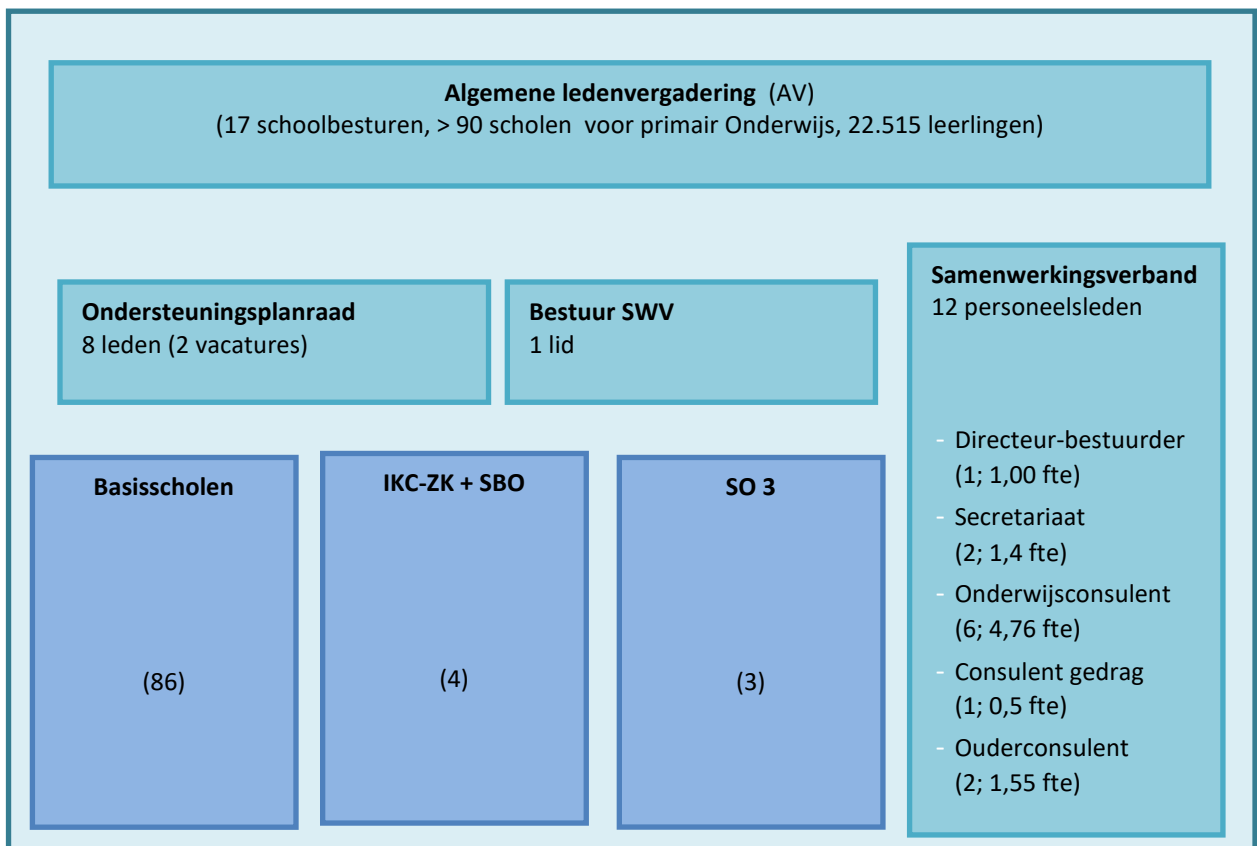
**Algemene ledenvergadering** (AV)
(17 schoolbesturen, > 90 scholen voor primair Onderwijs, 22.515 leerlingen)

**Ondersteuningsplanraad**
8 leden (2 vacatures)

**Bestuur SWV**
1 lid

**Samenwerkingsverband**
12 personeelsleden

- Directeur-bestuurder (1; 1,00 fte)
- Secretariaat (2; 1,4 fte)
- Onderwijsconsulent (6; 4,76 fte)
- Consulent gedrag (1; 0,5 fte)
- Ouderconsulent (2; 1,55 fte)

**Basisscholen**

(86)

**IKC-ZK + SBO**

(4)

**SO 3**

(3)